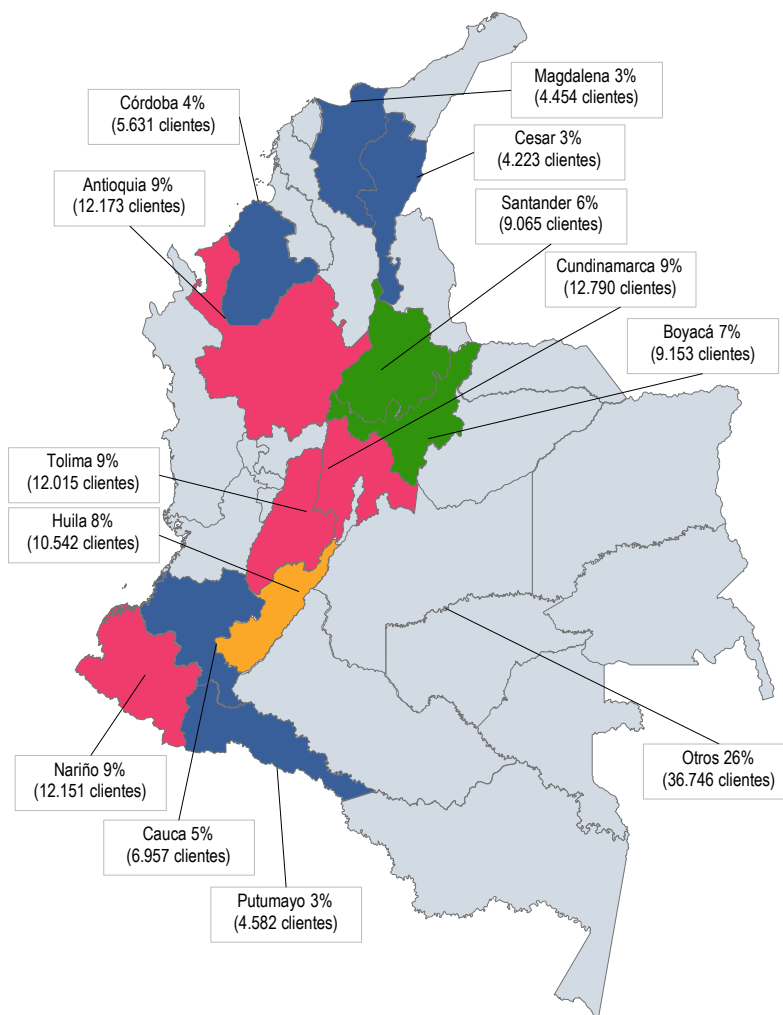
Magdalena 3%
(4.454 clientes)

Córdoba 4%
(5.631 clientes)

Cesar 3%
(4.223 clientes)

Antioquia 9%
(12.173 clientes)

Santander 6%
(9.065 clientes)

Cundinamarca 9%
(12.790 clientes)

Boyacá 7%
(9.153 clientes)

Tolima 9%
(12.015 clientes)

Huila 8%
(10.542 clientes)

Otros 26%
(36.746 clientes)

Nariño 9%
(12.151 clientes)

Cauca 5%
(6.957 clientes)

Putumayo 3%
(4.582 clientes)